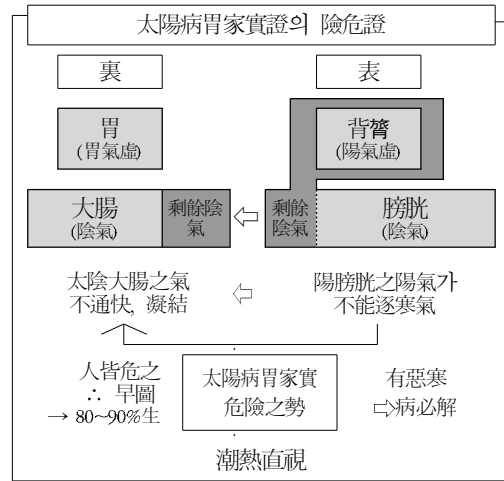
太陽病胃家實證의 險危證

裏

表

胃
(胃氣虛)

背膂
(陽氣虛)

大腸
(陰氣)

剩餘陰氣

⇦

剩餘陰氣

膀胱
(陰氣)

太陰大腸之氣
不通快, 凝結

⇦

陽膀胱之陽氣가
不能逐寒氣

人皆危之
∴ 早圖
→ 80~90%生

太陽病胃家實
危險之勢

有惡寒
⇨病必解

潮熱直視